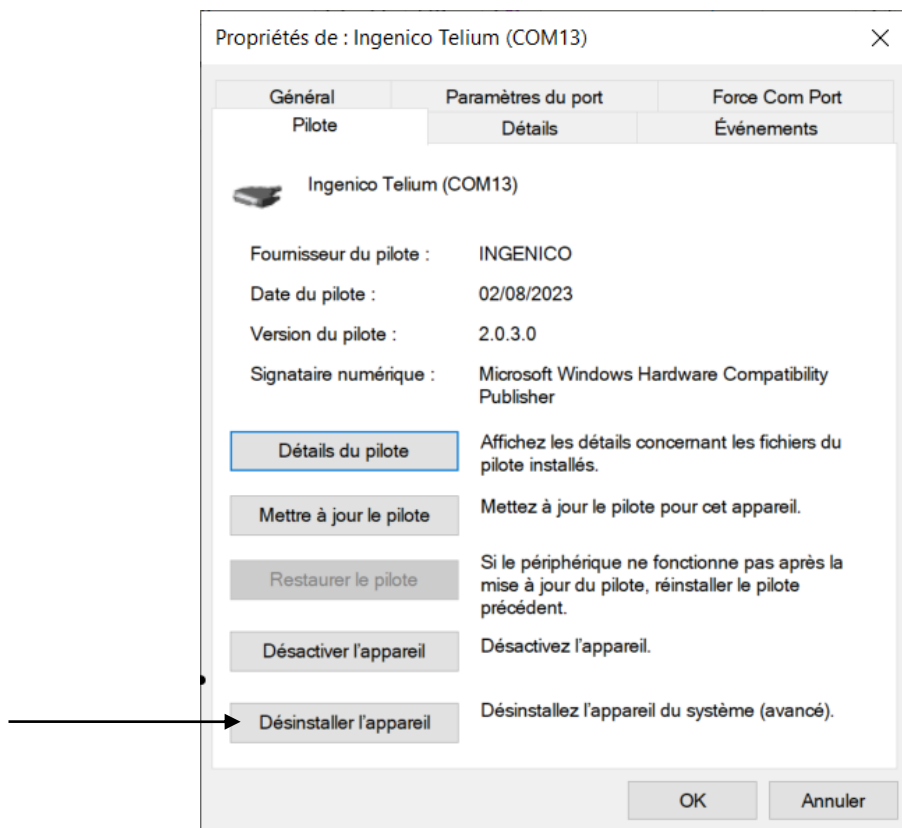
Propriétés de : Ingenico Telium (COM13)

×

Général
Paramètres du port
Force Com Port
Pilote
Détails
Événements

Ingenico Telium (COM13)

Fournisseur du pilote : INGENICO

Date du pilote : 02/08/2023

Version du pilote : 2.0.3.0

Signataire numérique : Microsoft Windows Hardware Compatibility Publisher

Détails du pilote
Affichez les détails concernant les fichiers du pilote installés.

Mettre à jour le pilote
Mettez à jour le pilote pour cet appareil.

Restaurer le pilote
Si le périphérique ne fonctionne pas après la mise à jour du pilote, réinstaller le pilote précédent.

Désactiver l'appareil
Désactivez l'appareil.

Désinstaller l'appareil
Désinstallez l'appareil du système (avancé).

OK
Annuler